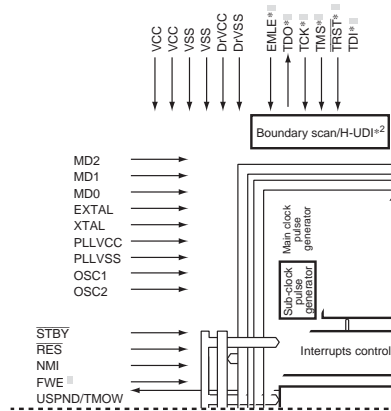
VCC
VCC
VSS
VSS
DrVCC
DrVSS
EMLE*
TDO*
TCK*
TMS*
$\overline{TRST}$*
TDI*

Boundary scan/H-UDI*2

MD2
MD1
MD0
EXTAL
XTAL
PLLVCC
PLLVSS
OSC1
OSC2

Main clock pulse generator

Sub-clock pulse generator

$\overline{STBY}$
$\overline{RES}$
NMI
FWE
USPND/TMOW

Interrupts control